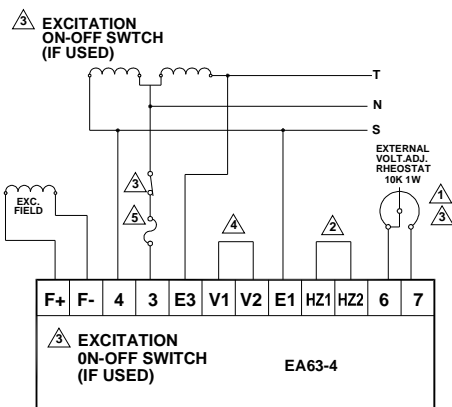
3 EXCITATION ON-OFF SWTCH (IF USED)

T

N

S

EXTERNAL VOLT.ADJ. RHEOSTAT 10K 1W

1
3

EXC. FIELD

3
5

4

2

| F+ | F- | 4 | 3 | E3 | V1 | V2 | E1 | HZ1 | HZ2 | 6 | 7 |
|---|---|---|---|---|---|---|---|---|---|---|---|

3 EXCITATION 0N-OFF SWITCH (IF USED)

EA63-4